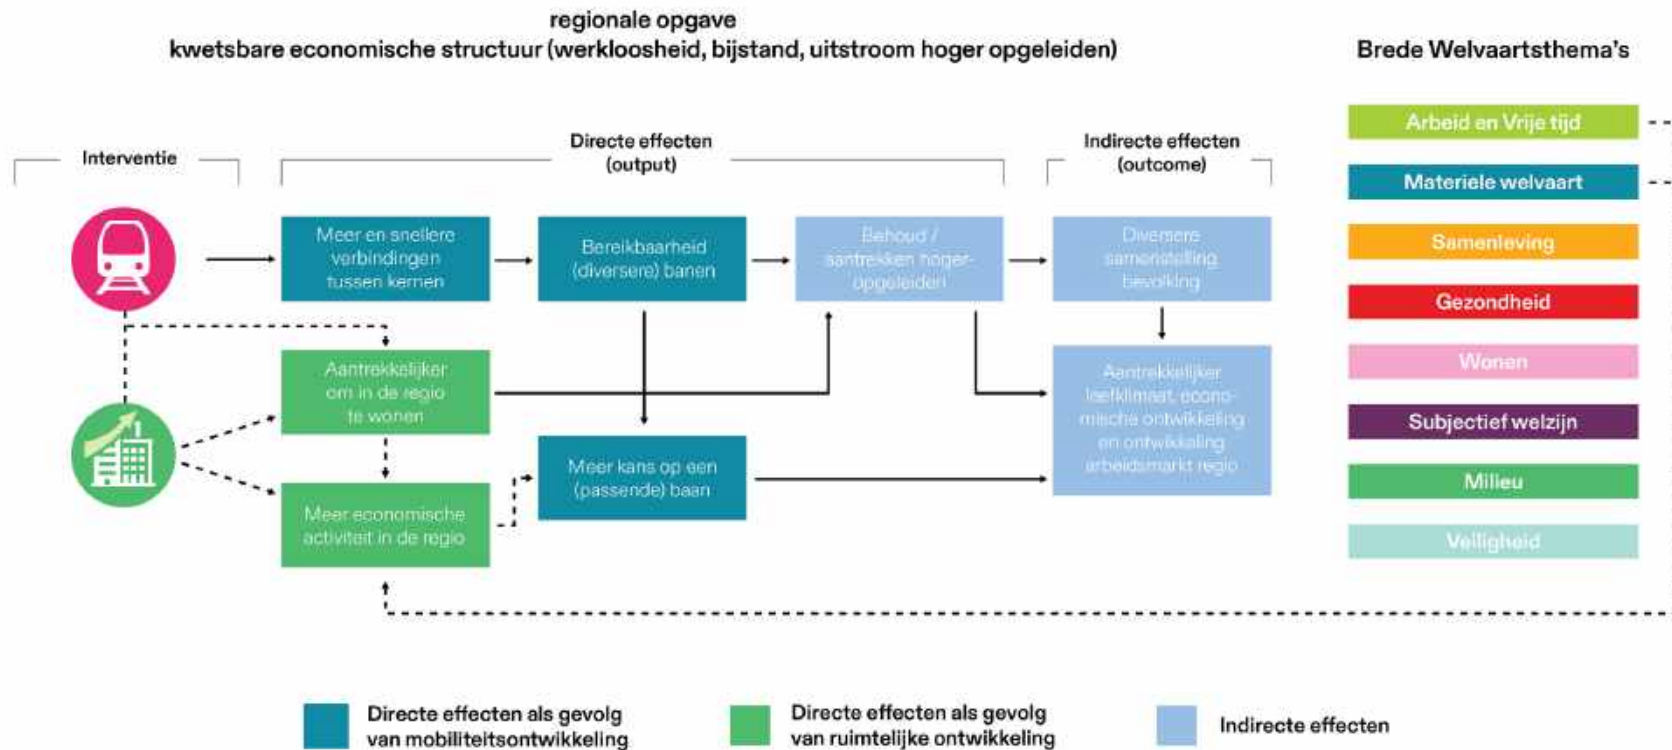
regionale opgave
kwetsbare economische structuur (werkloosheid, bijstand, uitstroom hoger opgeleiden)

Brede Welvaartsthema's

Interventie

Directe effecten (output)

Indirecte effecten (outcome)

Meer en snellere verbindingen tussen kernen

Bereikbaarheid (diversere) banen

Behoud / aantrekken hoger-opgeleiden

Diversere samenstelling bevolking

Aantrekkelijker om in de regio te wonen

Meer kans op een (passende) baan

Aantrekkelijker leefklimaat, economische ontwikkeling en ontwikkeling arbeidsmarkt regio

Meer economische activiteit in de regio

Arbeid en Vrije tijd
Materiele welvaart
Samenleving
Gezondheid
Wonen
Subjectief welzijn
Milieu
Veiligheid

Directe effecten als gevolg van mobiliteitsontwikkeling
Directe effecten als gevolg van ruimtelijke ontwikkeling
Indirecte effecten